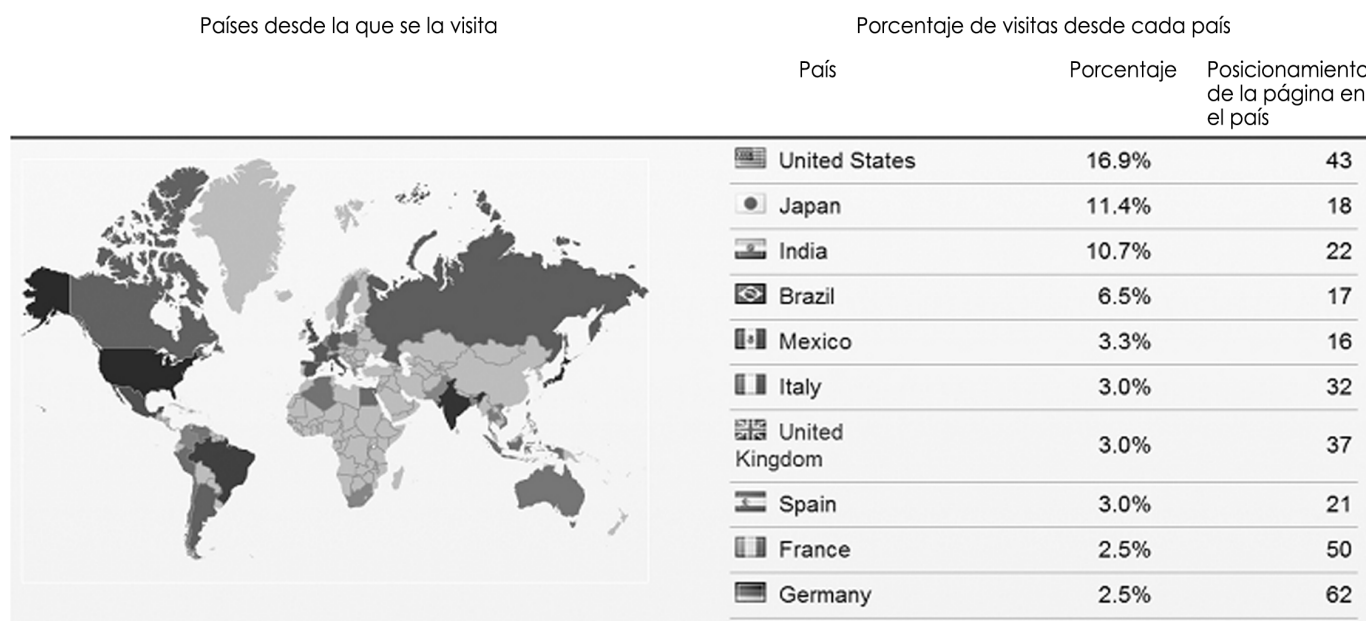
Países desde la que se la visita

Porcentaje de visitas desde cada país

| País | Porcentaje | Posicionamient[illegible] de la página en el país |
|---|---|---|
| United States | 16.9% | 43 |
| Japan | 11.4% | 18 |
| India | 10.7% | 22 |
| Brazil | 6.5% | 17 |
| Mexico | 3.3% | 16 |
| Italy | 3.0% | 32 |
| United Kingdom | 3.0% | 37 |
| Spain | 3.0% | 21 |
| France | 2.5% | 50 |
| Germany | 2.5% | 62 |